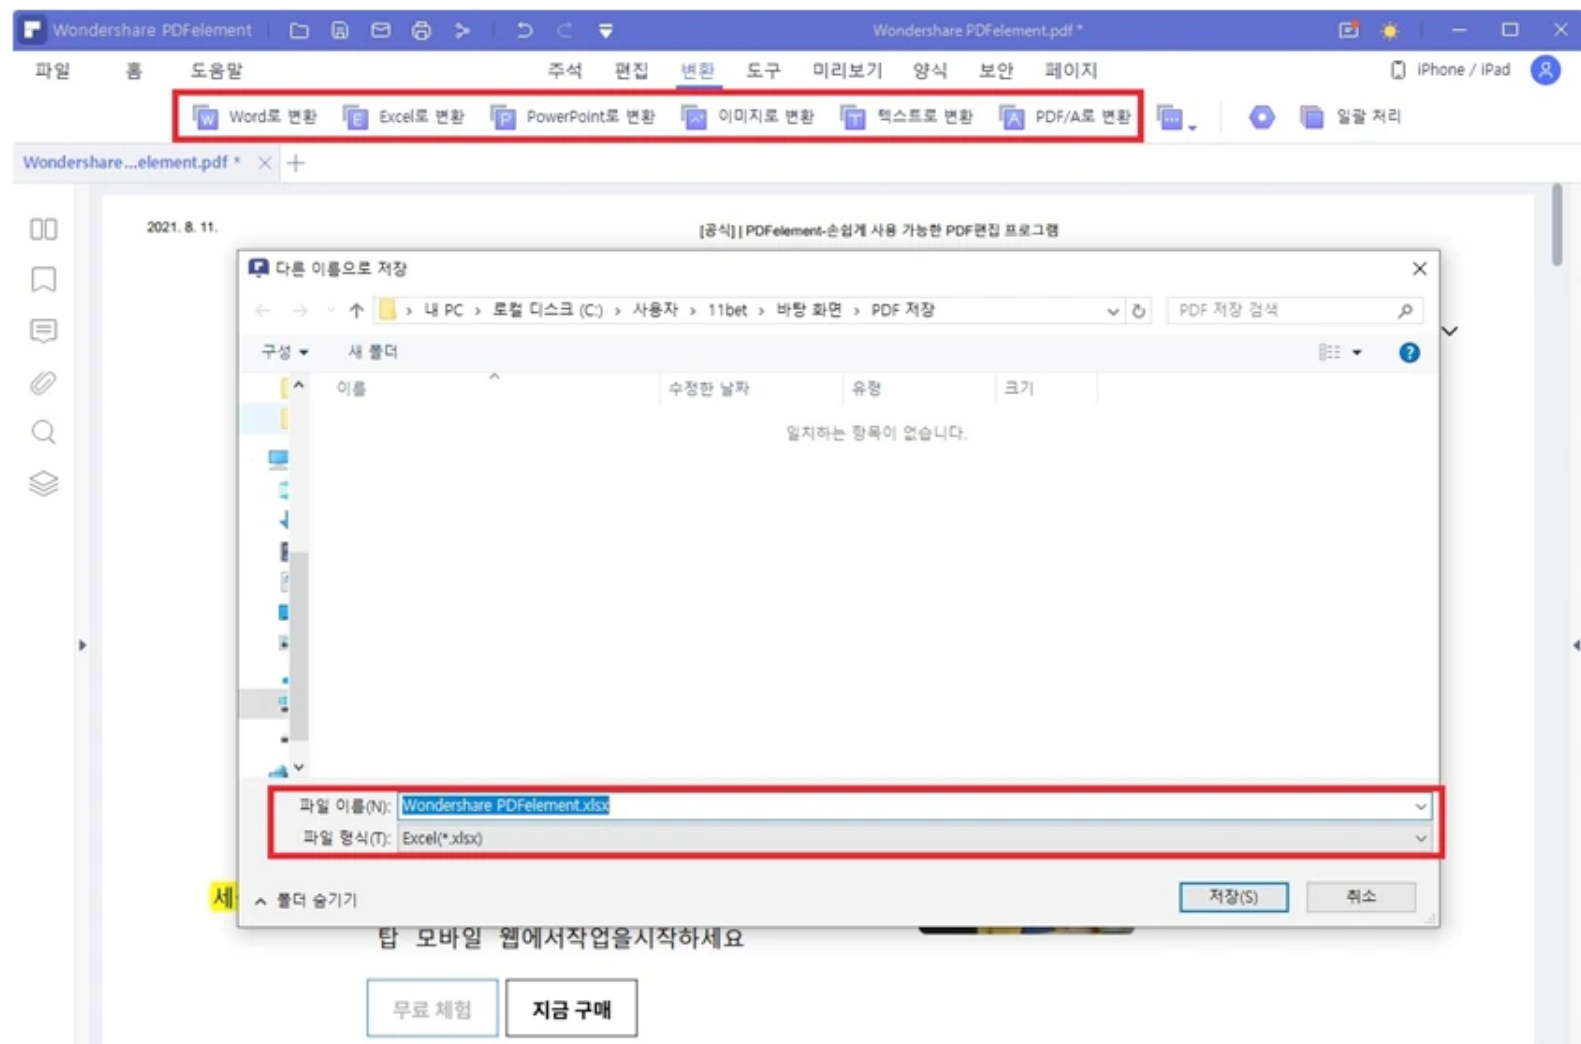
Wondershare PDFelement

Wondershare PDFelement.pdf *

파일 홈 도움말 주석 편집 변환 도구 미리보기 양식 보안 페이지 iPhone / iPad

Word로 변환 Excel로 변환 PowerPoint로 변환 이미지로 변환 텍스트로 변환 PDF/A로 변환 일괄 처리

Wondershare ...element.pdf *

2021. 8. 11.

[공식] | PDFelement-손쉽게 사용 가능한 PDF편집 프로그램

다른 이름으로 저장

내 PC › 로컬 디스크 (C:) › 사용자 › 11bet › 바탕 화면 › PDF 저장

PDF 저장 검색

구성 ▾ 새 폴더

이름 수정한 날짜 유형 크기

일치하는 항목이 없습니다.

파일 이름(N): Wondershare PDFelement.xlsx

파일 형식(T): Excel(*.xlsx)

폴더 숨기기

저장(S) 취소

세

탑 모바일 웹에서작업을시작하세요

무료 체험 지금 구매